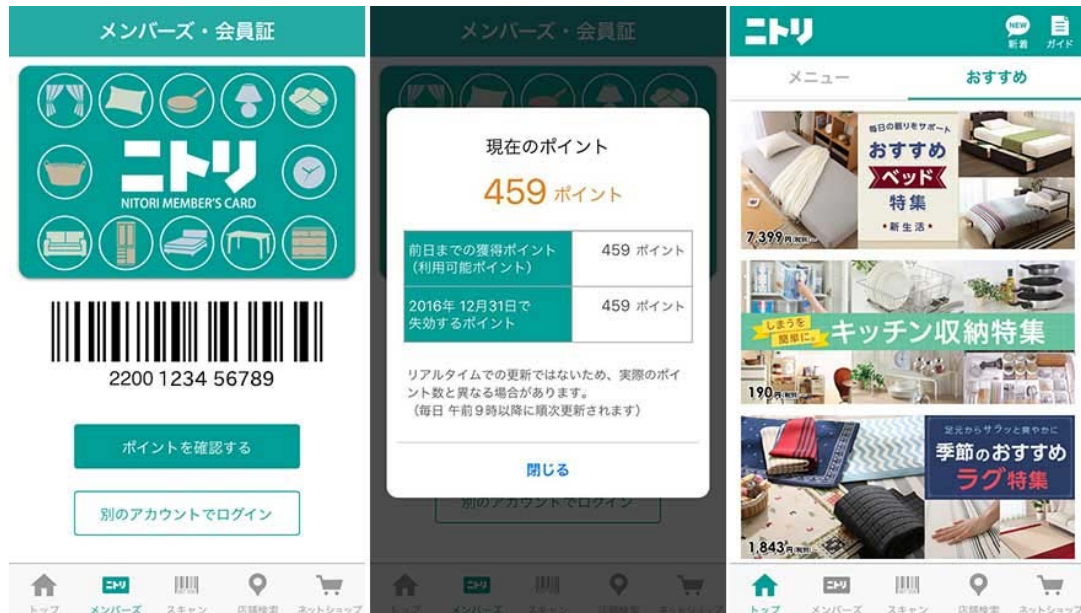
メンバーズ・会員証

ニトリ
NITORI MEMBER'S CARD

2200 1234 56789

ポイントを確認する

別のアカウントでログイン

トップ　ニトリ メンバーズ　スキャン　店舗検索　ネットショップ

メンバーズ・会員証

現在のポイント

459 ポイント

| 前日までの獲得ポイント（利用可能ポイント） | 459 ポイント |
|---|---|
| 2016年 12月31日で失効するポイント | 459 ポイント |

リアルタイムでの更新ではないため、実際のポイント数と異なる場合があります。
（毎日 午前9時以降に順次更新されます）

閉じる

別のアカウントでログイン

トップ　メンバーズ　スキャン　店舗検索　ネットショップ

ニトリ　NEW 新着　ガイド

メニュー　おすすめ

毎日の眠りをサポート
おすすめ
ベッド
特集
・新生活・
7,399円(税別)

しまうを簡単に
キッチン収納特集
190円(税別)

足元からサラッと爽やかに
季節のおすすめ
ラグ特集
1,843円(税別)

トップ　ニトリ メンバーズ　スキャン　店舗検索　ネットショップ